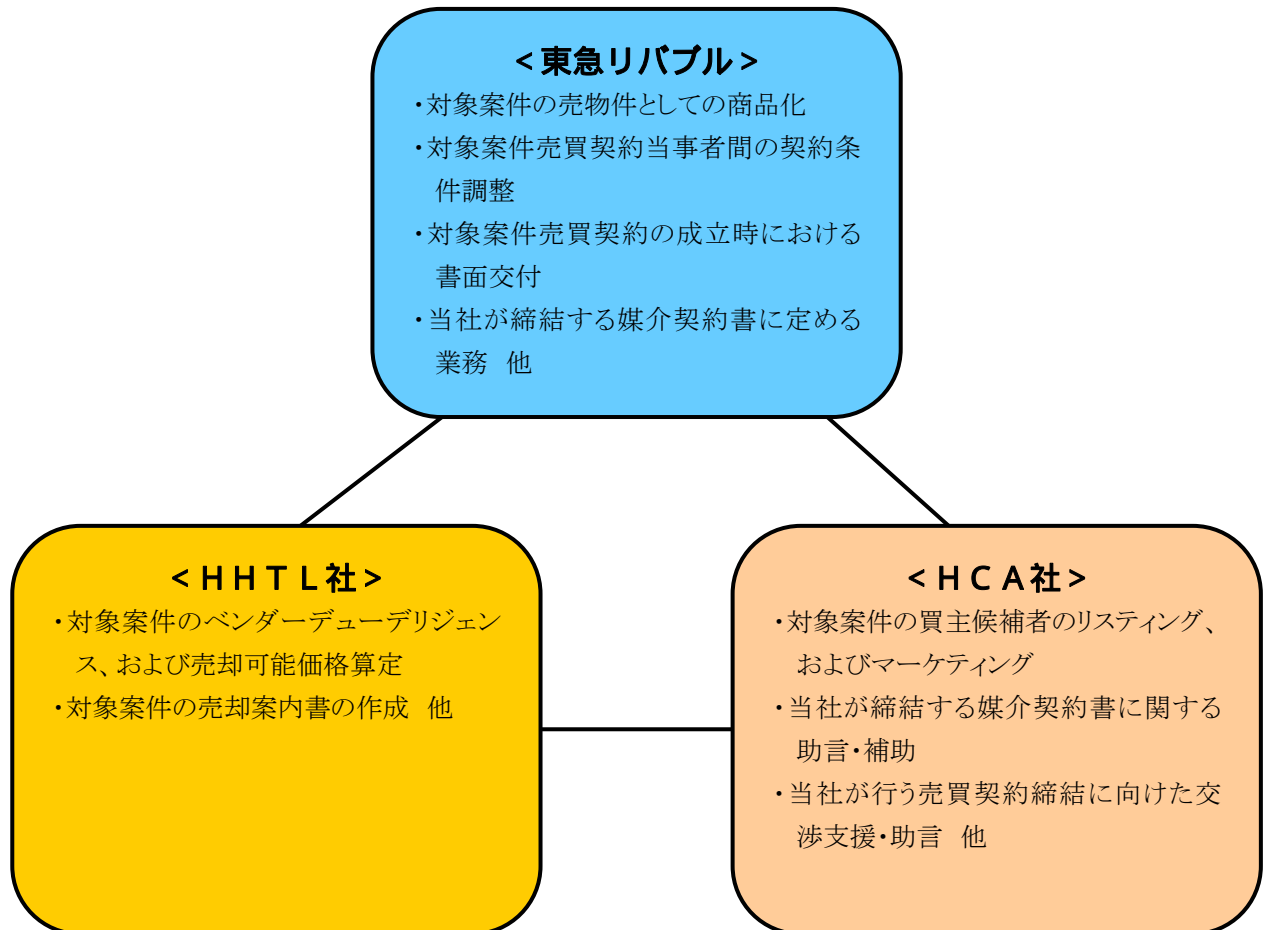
＜東急リバブル＞

・対象案件の売物件としての商品化
・対象案件売買契約当事者間の契約条件調整
・対象案件売買契約の成立時における書面交付
・当社が締結する媒介契約書に定める業務　他

＜ＨＨＴＬ社＞

・対象案件のベンダーデューデリジェンス、および売却可能価格算定
・対象案件の売却案内書の作成　他

＜ＨＣＡ社＞

・対象案件の買主候補者のリスティング、およびマーケティング
・当社が締結する媒介契約書に関する助言・補助
・当社が行う売買契約締結に向けた交渉支援・助言　他